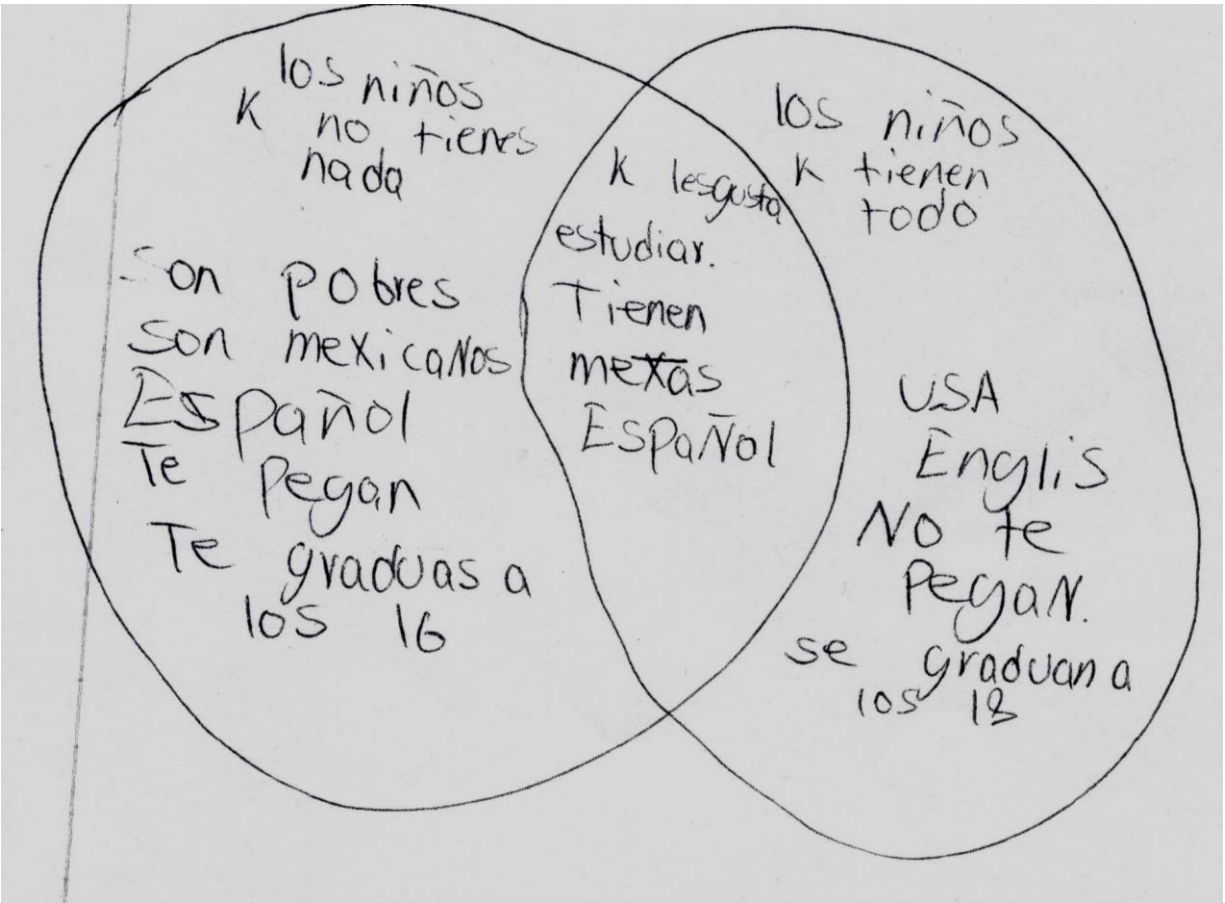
los niños k no tienes nada

Son pobres
son mexicaNos
Español
Te Pegan
Te graduas a los 16

k lesgusta estudiar.
Tienen metas
Español

los niños k tienen todo

USA
Englis
No te PegaN.
se graduan a los 18